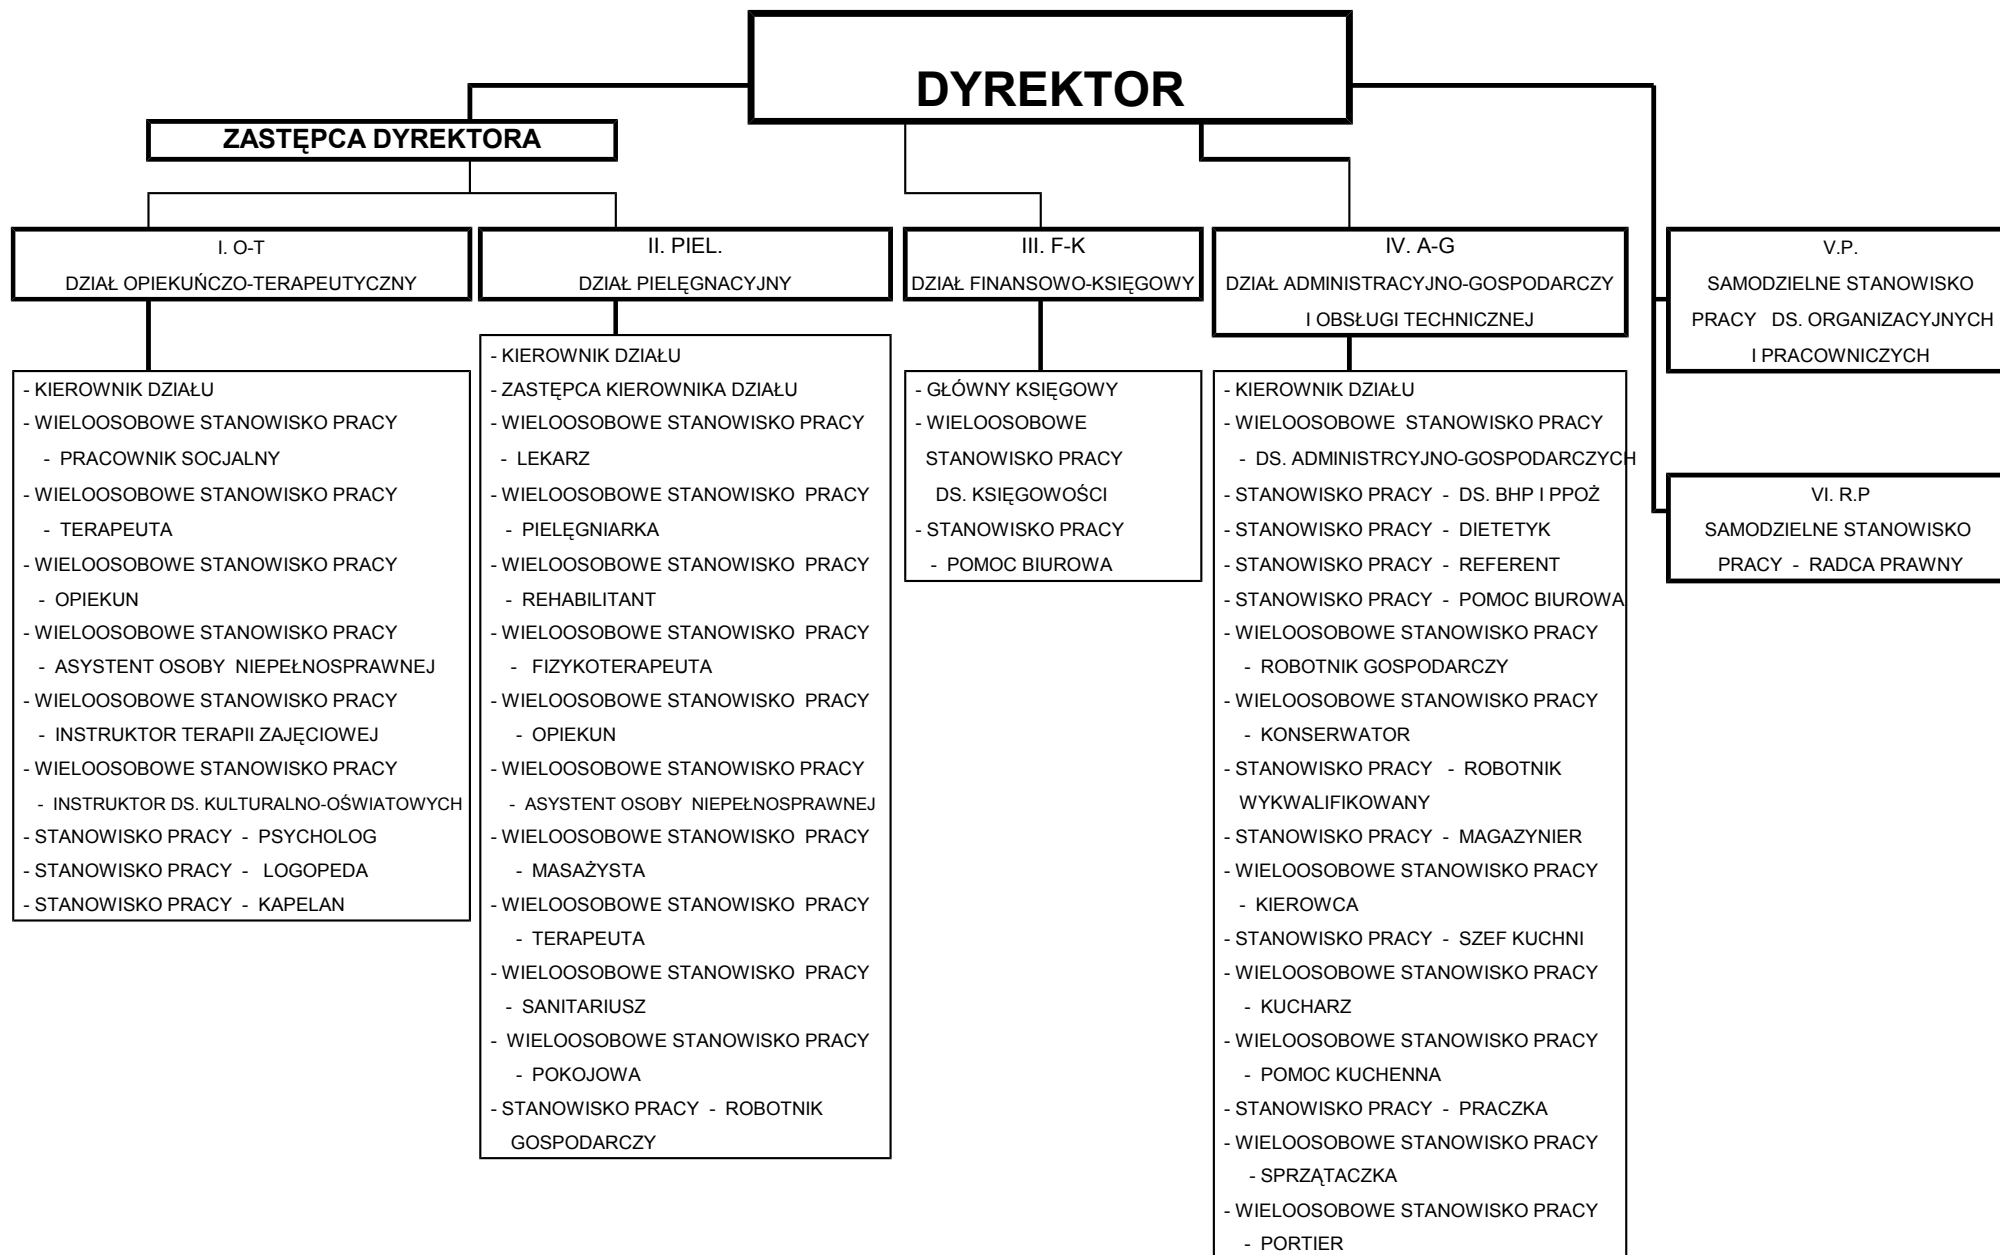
DYREKTOR

ZASTĘPCA DYREKTORA

I. O-T
DZIAŁ OPIEKUŃCZO-TERAPEUTYCZNY

- KIEROWNIK DZIAŁU
- WIELOOSOBOWE STANOWISKO PRACY - PRACOWNIK SOCJALNY
- WIELOOSOBOWE STANOWISKO PRACY - TERAPEUTA
- WIELOOSOBOWE STANOWISKO PRACY - OPIEKUN
- WIELOOSOBOWE STANOWISKO PRACY - ASYSTENT OSOBY NIEPEŁNOSPRAWNEJ
- WIELOOSOBOWE STANOWISKO PRACY - INSTRUKTOR TERAPII ZAJĘCIOWEJ
- WIELOOSOBOWE STANOWISKO PRACY - INSTRUKTOR DS. KULTURALNO-OŚWIATOWYCH
- STANOWISKO PRACY - PSYCHOLOG
- STANOWISKO PRACY - LOGOPEDA
- STANOWISKO PRACY - KAPELAN

II. PIEL.
DZIAŁ PIELĘGNACYJNY

- KIEROWNIK DZIAŁU
- ZASTĘPCA KIEROWNIKA DZIAŁU
- WIELOOSOBOWE STANOWISKO PRACY - LEKARZ
- WIELOOSOBOWE STANOWISKO PRACY - PIELĘGNIARKA
- WIELOOSOBOWE STANOWISKO PRACY - REHABILITANT
- WIELOOSOBOWE STANOWISKO PRACY - FIZYKOTERAPEUTA
- WIELOOSOBOWE STANOWISKO PRACY - OPIEKUN
- WIELOOSOBOWE STANOWISKO PRACY - ASYSTENT OSOBY NIEPEŁNOSPRAWNEJ
- WIELOOSOBOWE STANOWISKO PRACY - MASAŻYSTA
- WIELOOSOBOWE STANOWISKO PRACY - TERAPEUTA
- WIELOOSOBOWE STANOWISKO PRACY - SANITARIUSZ
- WIELOOSOBOWE STANOWISKO PRACY - POKOJOWA
- STANOWISKO PRACY - ROBOTNIK GOSPODARCZY

III. F-K
DZIAŁ FINANSOWO-KSIĘGOWY

- GŁÓWNY KSIĘGOWY
- WIELOOSOBOWE STANOWISKO PRACY DS. KSIĘGOWOŚCI
- STANOWISKO PRACY - POMOC BIUROWA

IV. A-G
DZIAŁ ADMINISTRACYJNO-GOSPODARCZY I OBSŁUGI TECHNICZNEJ

- KIEROWNIK DZIAŁU
- WIELOOSOBOWE STANOWISKO PRACY - DS. ADMINISTRCYJNO-GOSPODARCZYCH
- STANOWISKO PRACY - DS. BHP I PPOŻ
- STANOWISKO PRACY - DIETETYK
- STANOWISKO PRACY - REFERENT
- STANOWISKO PRACY - POMOC BIUROWA
- WIELOOSOBOWE STANOWISKO PRACY - ROBOTNIK GOSPODARCZY
- WIELOOSOBOWE STANOWISKO PRACY - KONSERWATOR
- STANOWISKO PRACY - ROBOTNIK WYKWALIFIKOWANY
- STANOWISKO PRACY - MAGAZYNIER
- WIELOOSOBOWE STANOWISKO PRACY - KIEROWCA
- STANOWISKO PRACY - SZEF KUCHNI
- WIELOOSOBOWE STANOWISKO PRACY - KUCHARZ
- WIELOOSOBOWE STANOWISKO PRACY - POMOC KUCHENNA
- STANOWISKO PRACY - PRACZKA
- WIELOOSOBOWE STANOWISKO PRACY - SPRZĄTACZKA
- WIELOOSOBOWE STANOWISKO PRACY - PORTIER

V.P.
SAMODZIELNE STANOWISKO PRACY DS. ORGANIZACYJNYCH I PRACOWNICZYCH

VI. R.P
SAMODZIELNE STANOWISKO PRACY - RADCA PRAWNY